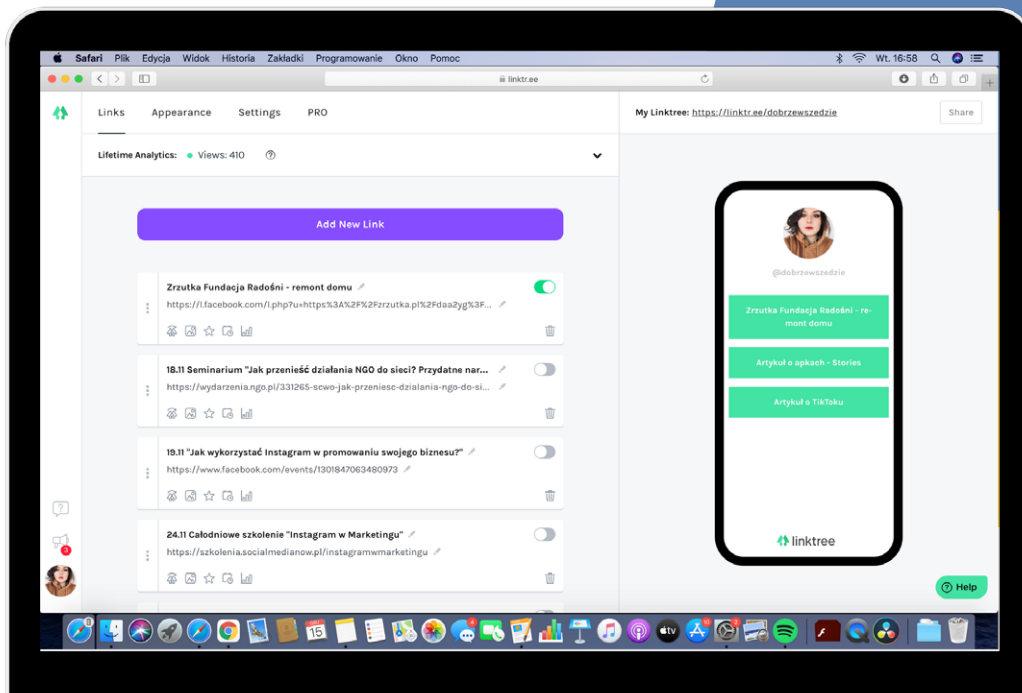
Safari Plik Edycja Widok Historia Zakładki Programowanie Okno Pomoc

Wt. 16:58

linktr.ee

Links Appearance Settings PRO

My Linktree: https://linktr.ee/dobrzewszedzie

Share

Lifetime Analytics: Views: 410

Add New Link

Zrzutka Fundacja Radośni - remont domu
https://l.facebook.com/l.php?u=https%3A%2F%2Fzrzutka.pl%2Fdaa2yg%3F...

18.11 Seminarium "Jak przenieść działania NGO do sieci? Przydatne nar...
https://wydarzenia.ngo.pl/331265-scwo-jak-przeniesc-dzialania-ngo-do-si...

19.11 "Jak wykorzystać Instagram w promowaniu swojego biznesu?"
https://www.facebook.com/events/1301847063480973

24.11 Całodniowe szkolenie "Instagram w Marketingu"
https://szkolenia.socialmedianow.pl/instagramwmarketingu

@dobrzewszedzie

Zrzutka Fundacja Radośni - remont domu

Artykuł o apkach - Stories

Artykuł o TikToku

linktree

Help